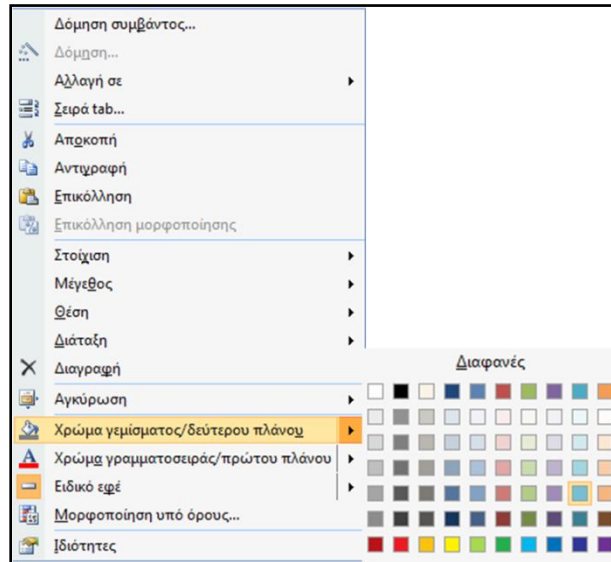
Δόμηση συμβάντος...
Δόμηση...
Αλλαγή σε
Σειρά tab...
Αποκοπή
Αντιγραφή
Επικόλληση
Επικόλληση μορφοποίησης
Στοίχιση
Μέγεθος
Θέση
Διάταξη
Διαγραφή
Αγκύρωση
Χρώμα γεμίσματος/δεύτερου πλάνου
Χρώμα γραμματοσειράς/πρώτου πλάνου
Ειδικό εφέ
Μορφοποίηση υπό όρους...
Ιδιότητες

Διαφανές